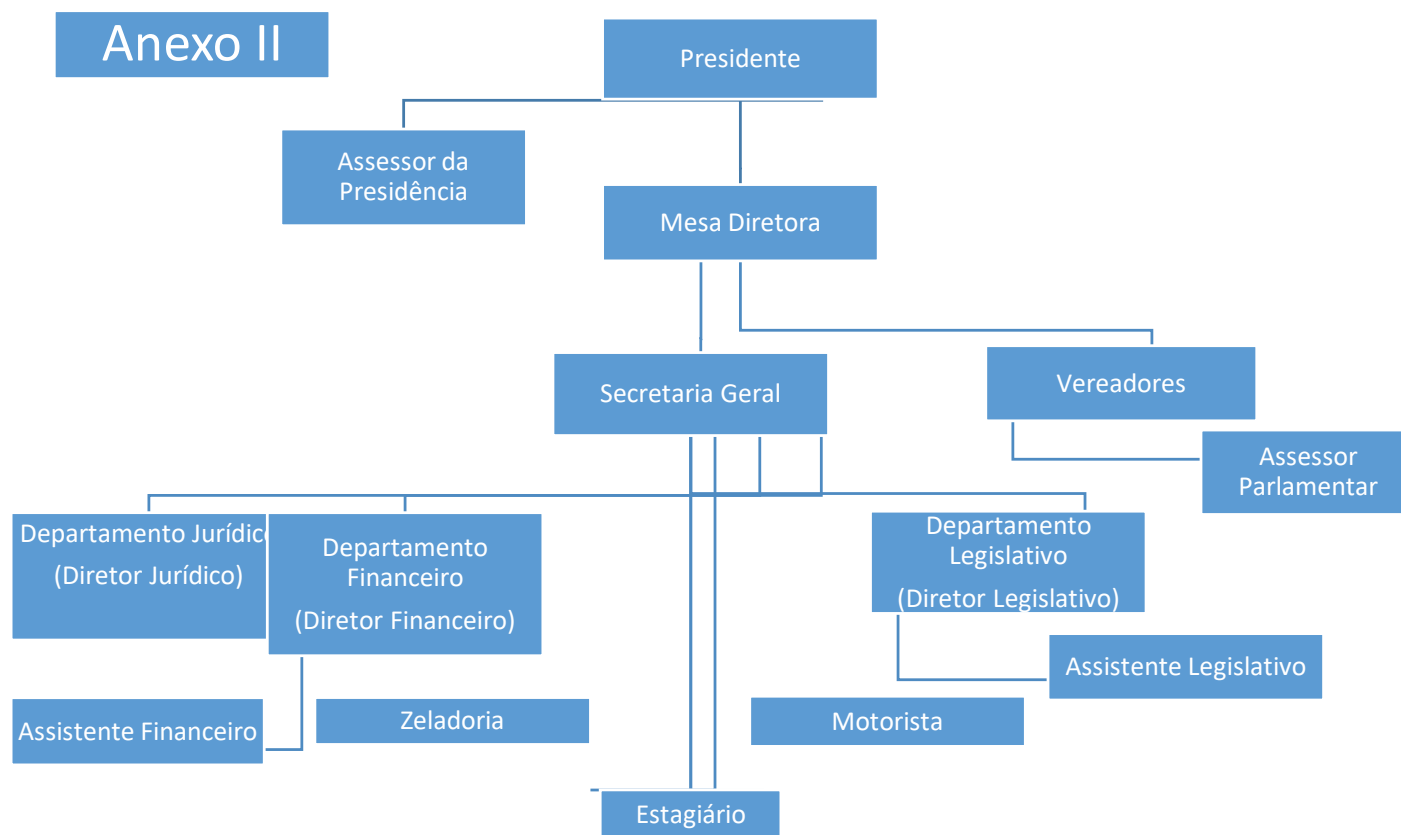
Anexo II

Presidente

Assessor da Presidência

Mesa Diretora

Secretaria Geral

Vereadores

Assessor Parlamentar

Departamento Jurídic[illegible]
(Diretor Jurídico)

Departamento Financeiro
(Diretor Financeiro)

Departamento Legislativo
(Diretor Legislativo)

Assistente Legislativo

Assistente Financeiro

Zeladoria

Motorista

Estagiário